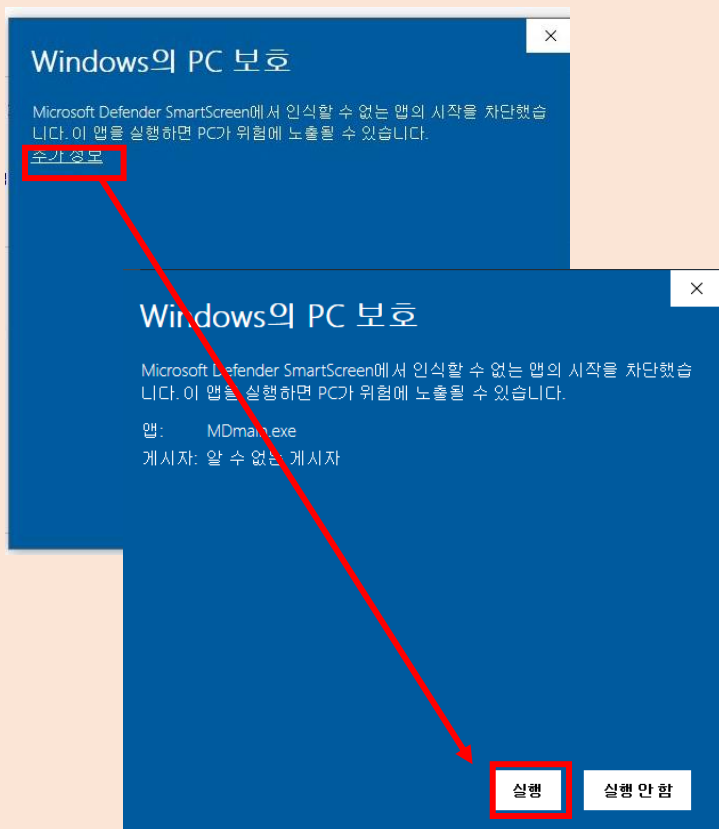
Windows의 PC 보호

Microsoft Defender SmartScreen에서 인식할 수 없는 앱의 시작을 차단했습니다. 이 앱을 실행하면 PC가 위험에 노출될 수 있습니다.

추가 정보

×

Windows의 PC 보호

Microsoft Defender SmartScreen에서 인식할 수 없는 앱의 시작을 차단했습니다. 이 앱을 실행하면 PC가 위험에 노출될 수 있습니다.

앱: MDmain.exe
게시자: 알 수 없는 게시자

×

실행

실행 안 함